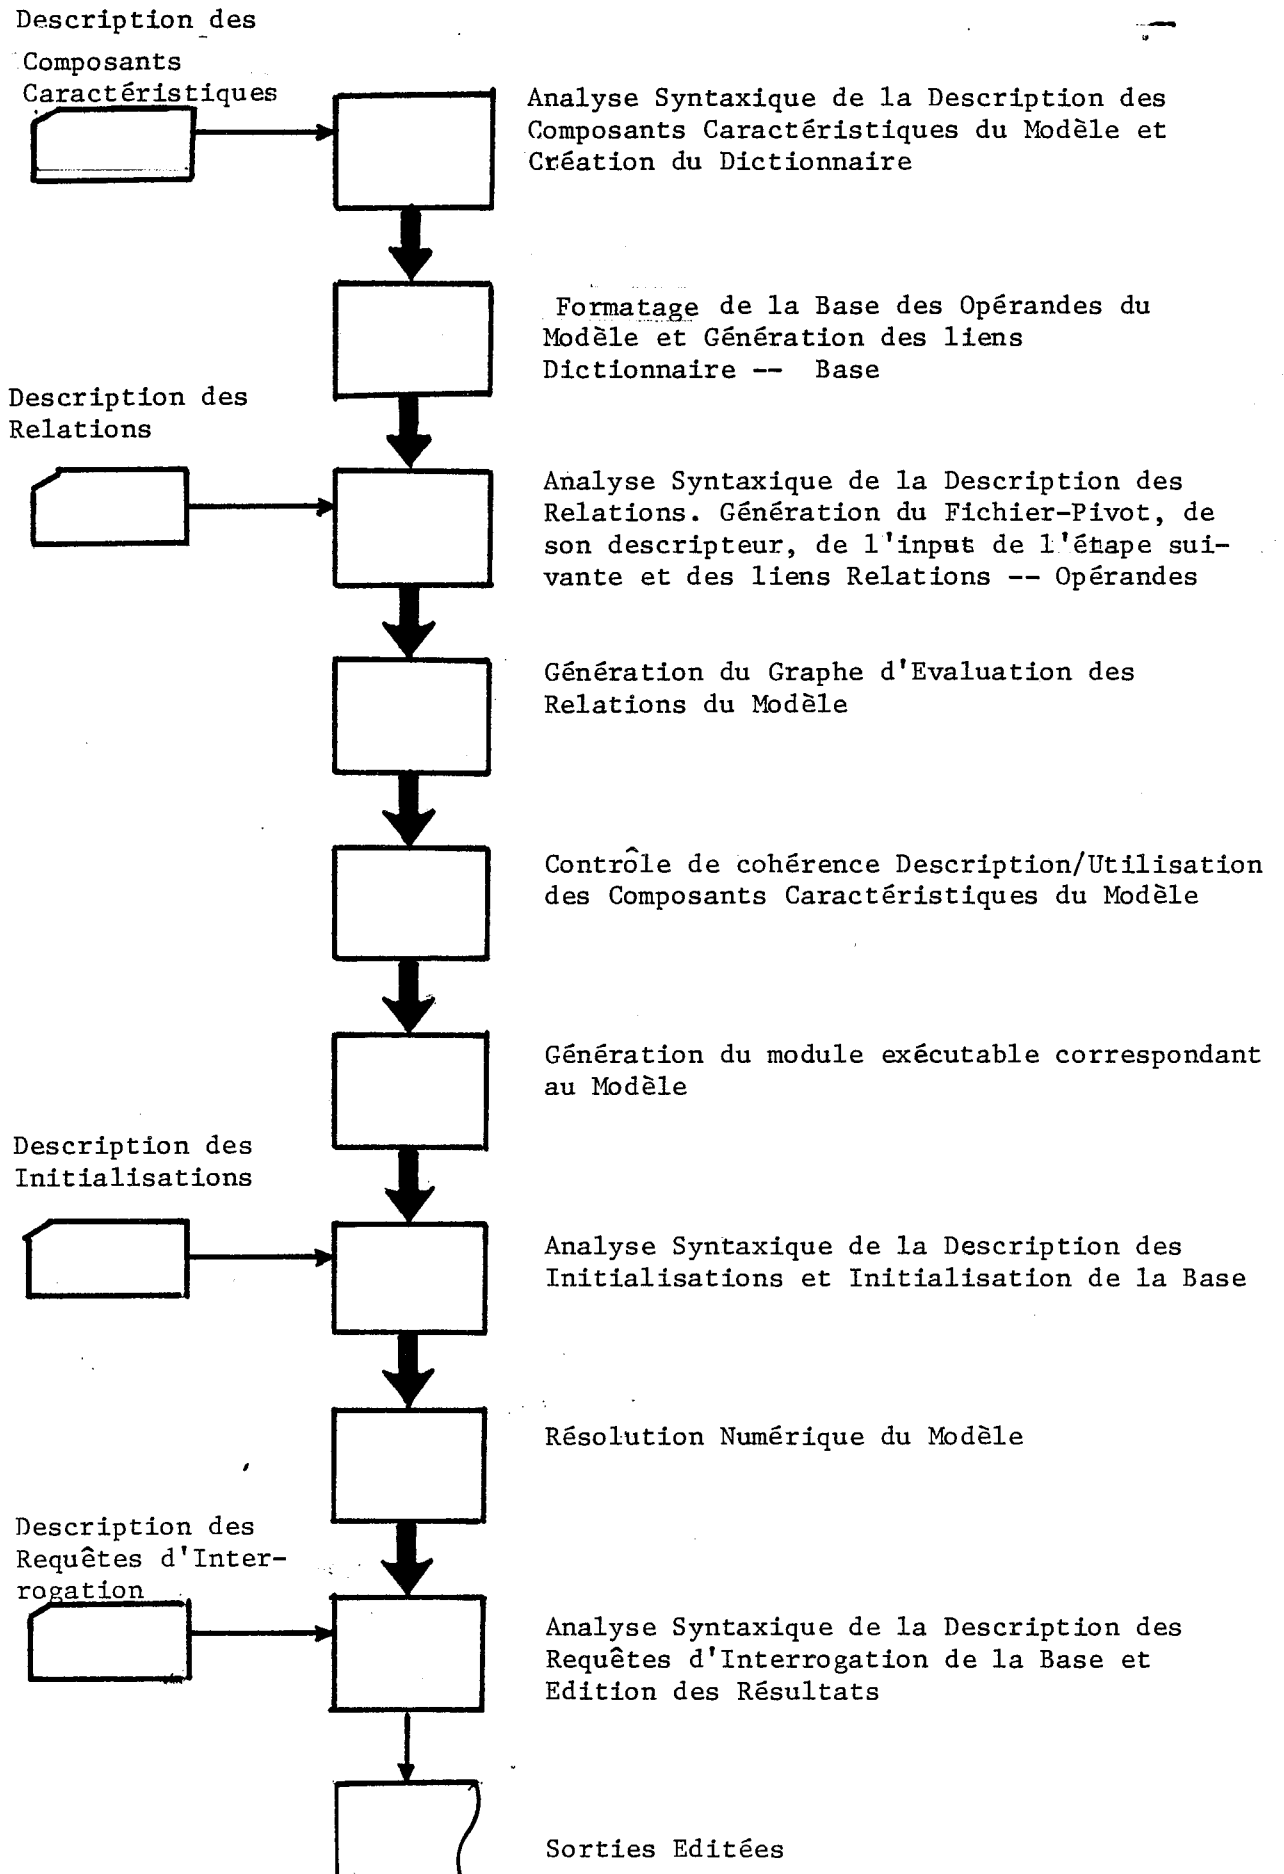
Description des Composants Caractéristiques

Analyse Syntaxique de la Description des Composants Caractéristiques du Modèle et Création du Dictionnaire

Formatage de la Base des Opérandes du Modèle et Génération des liens Dictionnaire -- Base

Description des Relations

Analyse Syntaxique de la Description des Relations. Génération du Fichier-Pivot, de son descripteur, de l'input de l'étape suivante et des liens Relations -- Opérandes

Génération du Graphe d'Evaluation des Relations du Modèle

Contrôle de cohérence Description/Utilisation des Composants Caractéristiques du Modèle

Génération du module exécutable correspondant au Modèle

Description des Initialisations

Analyse Syntaxique de la Description des Initialisations et Initialisation de la Base

Résolution Numérique du Modèle

Description des Requêtes d'Interrogation

Analyse Syntaxique de la Description des Requêtes d'Interrogation de la Base et Edition des Résultats

Sorties Editées